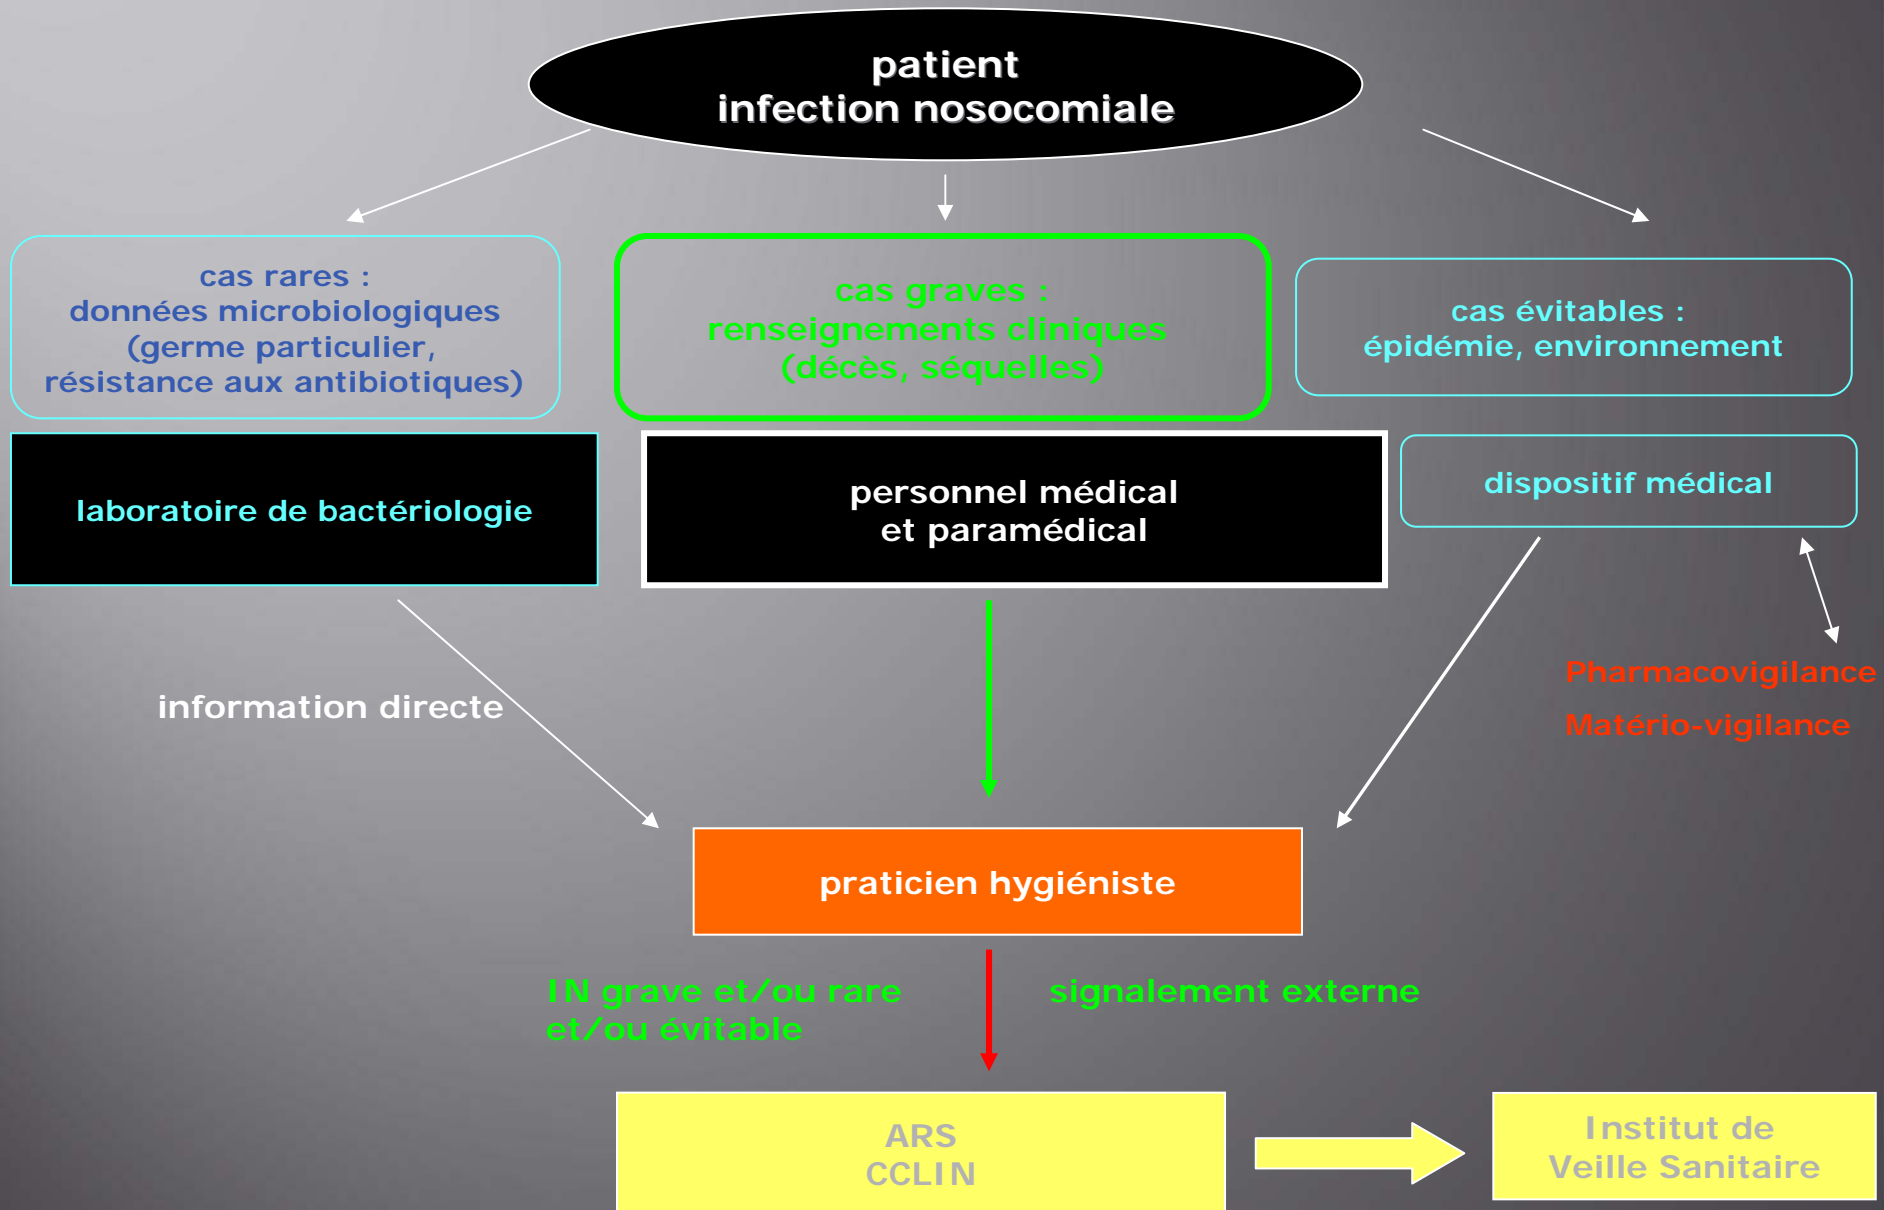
patient
infection nosocomiale

cas rares :
données microbiologiques
(germe particulier,
résistance aux antibiotiques)

cas graves :
renseignements cliniques
(décès, séquelles)

cas évitables :
épidémie, environnement

laboratoire de bactériologie

personnel médical
et paramédical

dispositif médical

Pharmacovigilance
Matério-vigilance

information directe

praticien hygiéniste

IN grave et/ou rare
et/ou évitable

signalement externe

ARS
CCLIN

Institut de
Veille Sanitaire